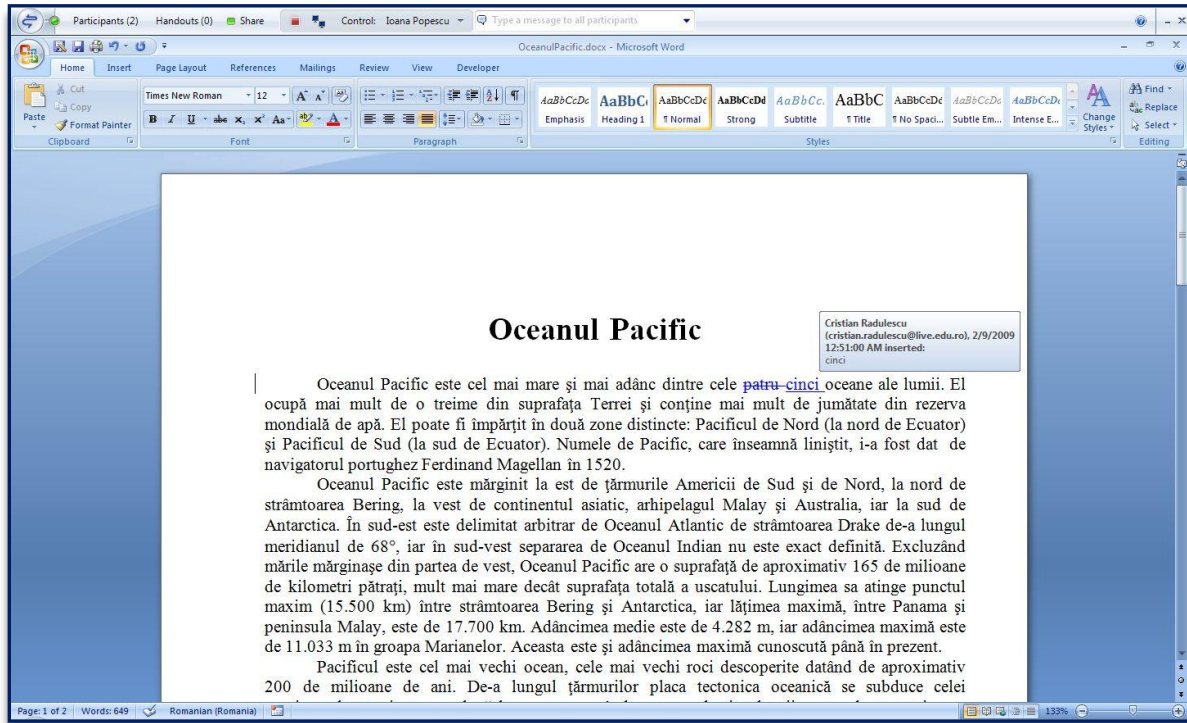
Participants (2) Handouts (0) Share Control: Ioana Popescu Type a message to all participants

OceanulPacific.docx - Microsoft Word

Home Insert Page Layout References Mailings Review View Developer

Cut Copy Paste Format Painter Clipboard

Times New Roman 12 Font

Paragraph

AaBbCcDc Emphasis AaBbC Heading 1 AaBbCcDc ¶ Normal AaBbCcDd Strong AaBbCc. Subtitle AaBbC ¶ Title AaBbCcDc ¶ No Spaci... AaBbCcDc Subtle Em... AaBbCcDc Intense E... Change Styles Styles

Find Replace Select Editing

Oceanul Pacific

Cristian Radulescu (cristian.radulescu@live.edu.ro), 2/9/2009 12:51:00 AM inserted: cinci

Oceanul Pacific este cel mai mare şi mai adânc dintre cele patru cinci oceane ale lumii. El ocupă mai mult de o treime din suprafaţa Terrei şi conţine mai mult de jumătate din rezerva mondială de apă. El poate fi împărţit în două zone distincte: Pacificul de Nord (la nord de Ecuator) şi Pacificul de Sud (la sud de Ecuator). Numele de Pacific, care înseamnă liniştit, i-a fost dat de navigatorul portughez Ferdinand Magellan în 1520.

Oceanul Pacific este mărginit la est de ţărmurile Americii de Sud şi de Nord, la nord de strâmtoarea Bering, la vest de continentul asiatic, arhipelagul Malay şi Australia, iar la sud de Antarctica. În sud-est este delimitat arbitrar de Oceanul Atlantic de strâmtoarea Drake de-a lungul meridianul de 68°, iar în sud-vest separarea de Oceanul Indian nu este exact definită. Excluzând mările mărginaşe din partea de vest, Oceanul Pacific are o suprafaţă de aproximativ 165 de milioane de kilometri pătraţi, mult mai mare decât suprafaţa totală a uscatului. Lungimea sa atinge punctul maxim (15.500 km) între strâmtoarea Bering şi Antarctica, iar lăţimea maximă, între Panama şi peninsula Malay, este de 17.700 km. Adâncimea medie este de 4.282 m, iar adâncimea maximă este de 11.033 m în groapa Marianelor. Aceasta este şi adâncimea maximă cunoscută până în prezent.

Pacificul este cel mai vechi ocean, cele mai vechi roci descoperite datând de aproximativ 200 de milioane de ani. De-a lungul ţărmurilor placa tectonica oceanică se subduce celei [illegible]

Page: 1 of 2 Words: 649 Romanian (Romania) 133%